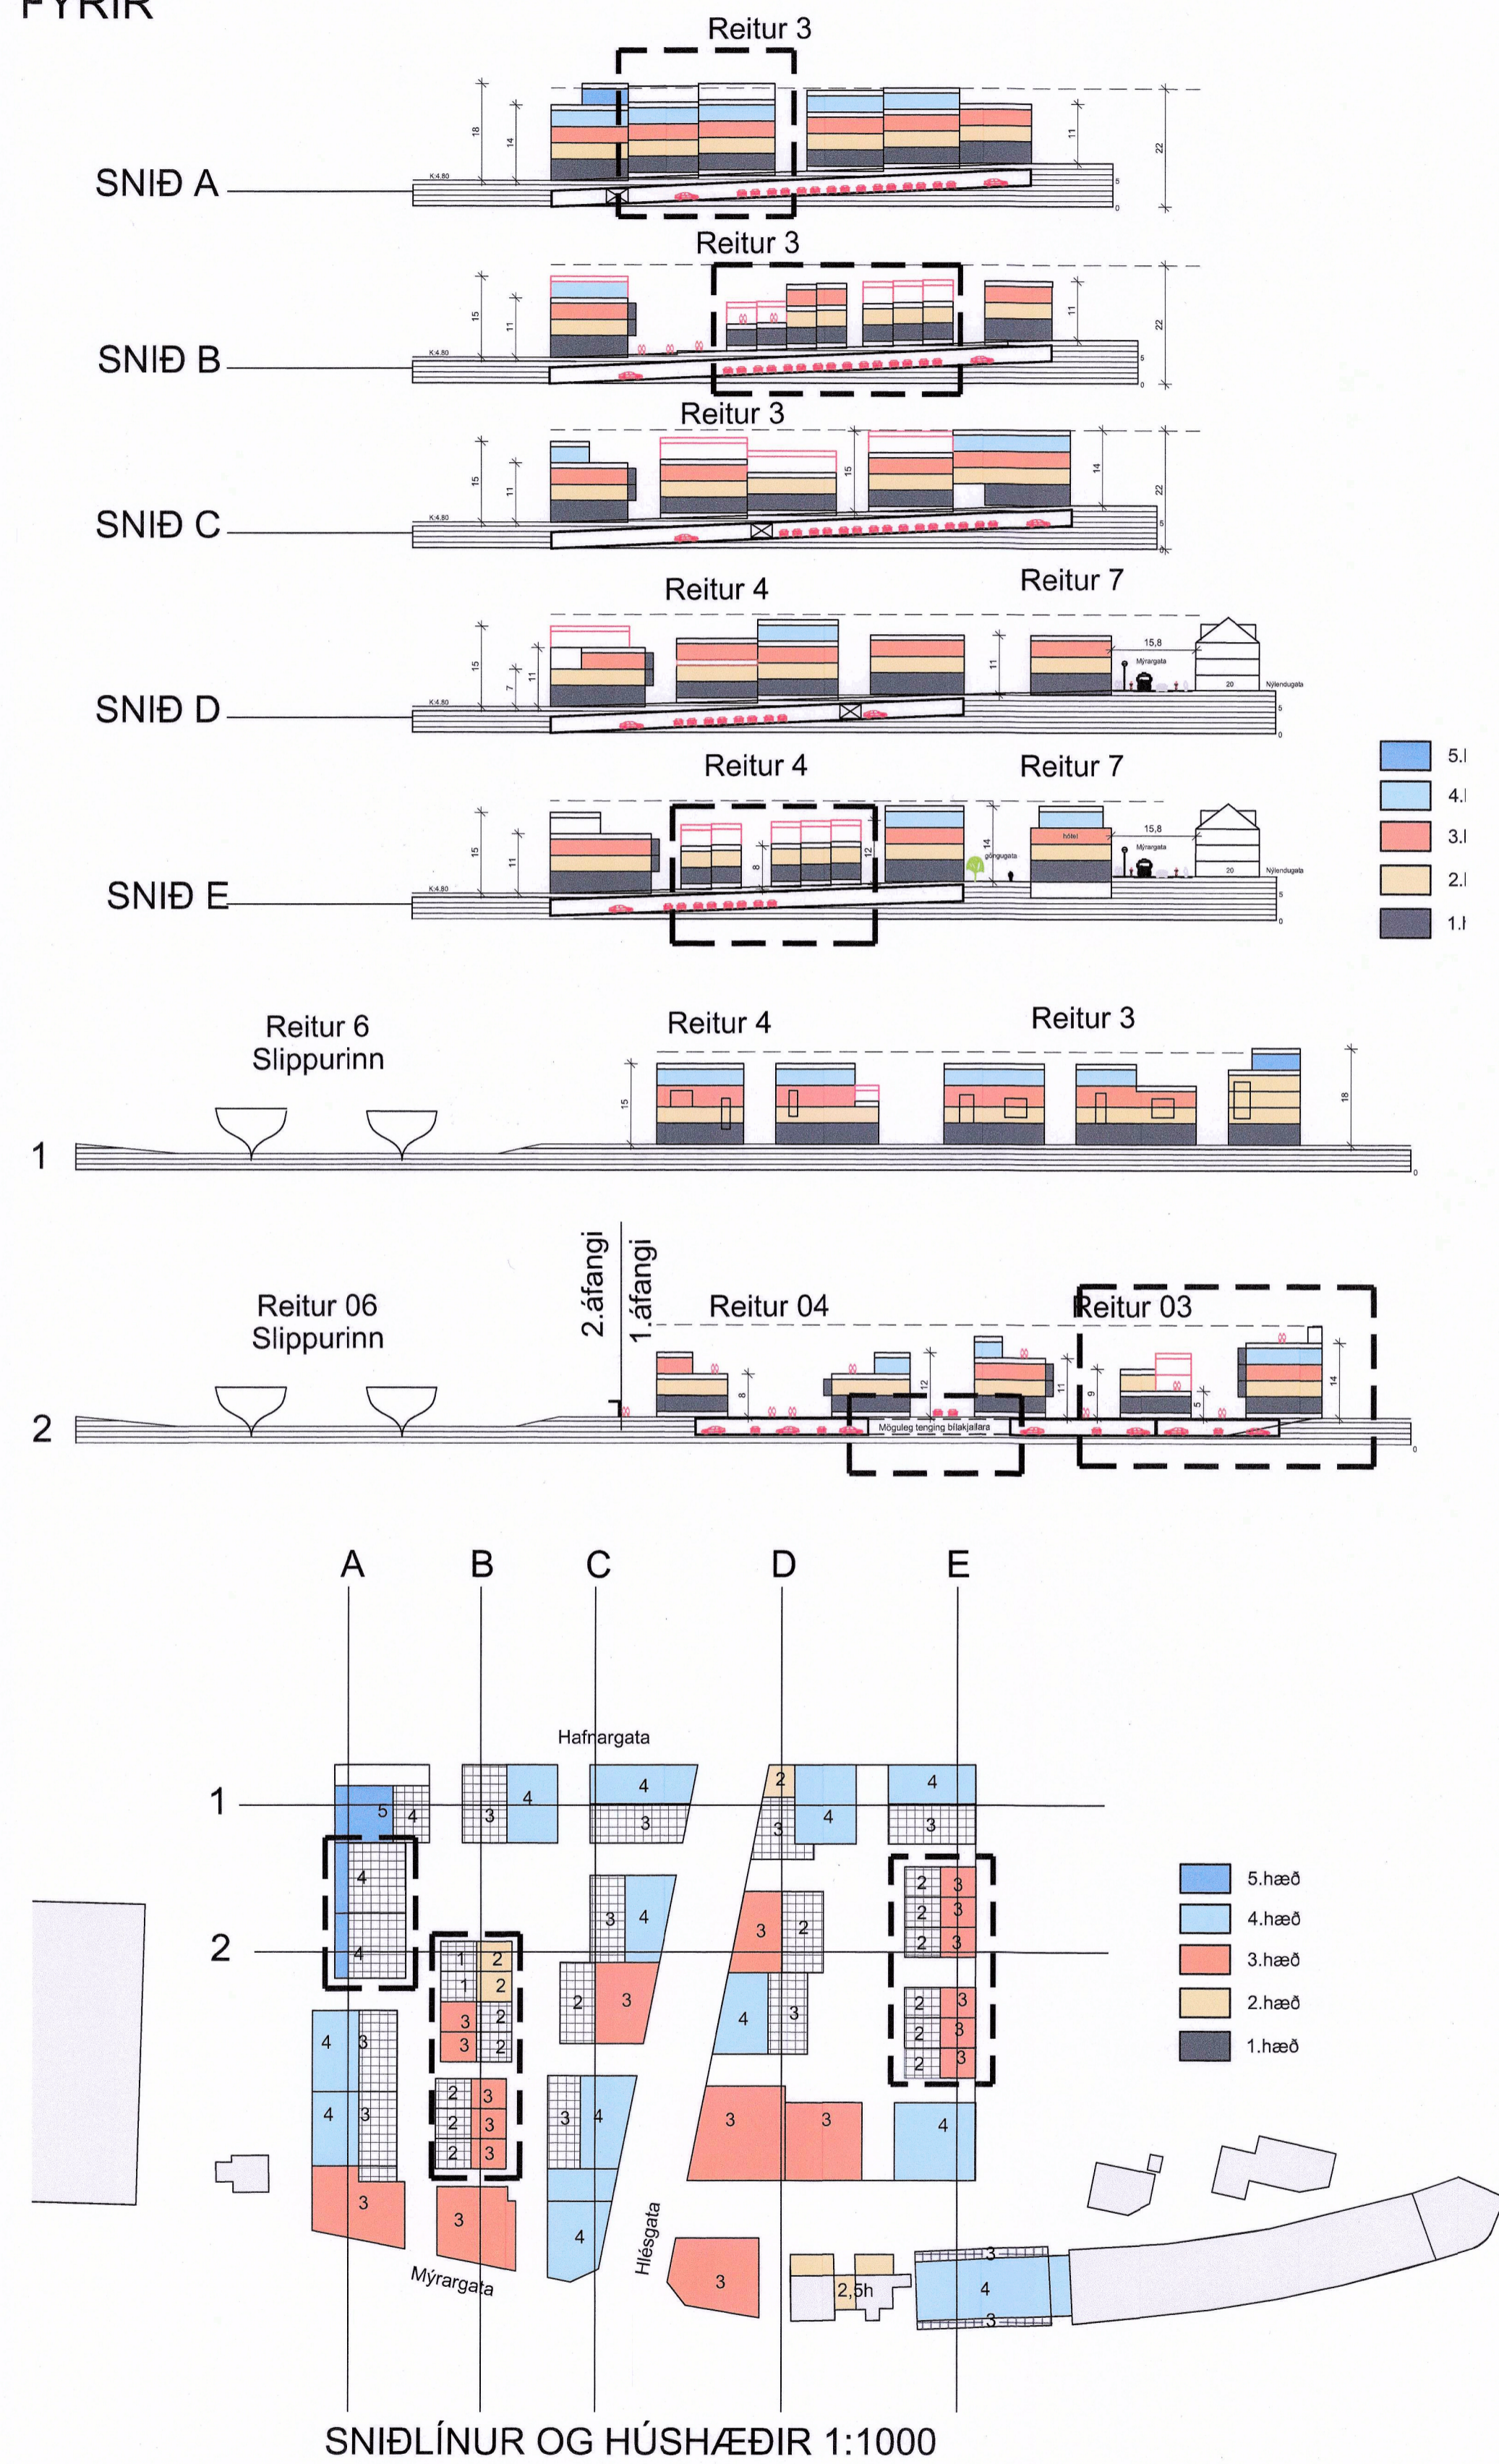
FYRIR

Reitur 3

SNIÐ A

K:4.80

18 14 11 22 5 0

Reitur 3

SNIÐ B

K:4.80

15 11 11 22 5 0

Reitur 3

SNIÐ C

K:4.80

15 11 15 14 22 5 0

Reitur 4

Reitur 7

SNIÐ D

K:4.80

15 7 11 11 15,8 Mýrargata 20 Nýlendugata 5 0

Reitur 4

Reitur 7

SNIÐ E

K:4.80

15 11 8 12 14 göngugata hótel 15,8 Mýrargata 20 Nýlendugata 5 0

5.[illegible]
4.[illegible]
3.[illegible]
2.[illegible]
1.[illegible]

Reitur 6
Slippurinn

Reitur 4

Reitur 3

1

15 18 0

2.áfangi

1.áfangi

Reitur 06
Slippurinn

Reitur 04

Reitur 03

2

8 12 11 9 5 14 Möguleg tenging bílakjallara 0

A B C D E

Hafnargata

1

2

5 4 3 4 4 3 2 3 4 4 3 4 4 1 2 1 2 3 2 3 2 3 4 2 3 3 2 4 3 2 3 2 3 2 3 2 3 2 3 2 3 4 3 4 3 2 3 2 3 2 3 3 3 4 3 3 4 3 3 2,5h 3 4 3

Mýrargata

Hlésgata

5.hæð
4.hæð
3.hæð
2.hæð
1.hæð

SNIÐLÍNUR OG HÚSHÆÐIR 1:1000